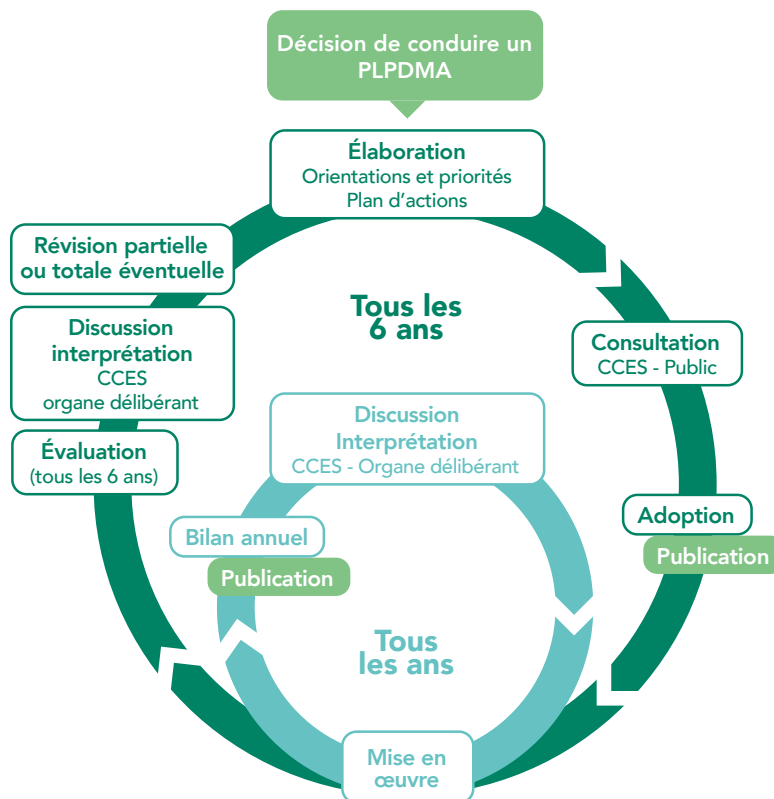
Décision de conduire un PLPDMA

Élaboration
Orientations et priorités
Plan d'actions

Révision partielle ou totale éventuelle

Tous les 6 ans

Consultation
CCES - Public

Discussion interprétation
CCES
organe délibérant

Évaluation
(tous les 6 ans)

Discussion
Interprétation
CCES - Organe délibérant

Adoption

Publication

Bilan annuel

Publication

Tous les ans

Mise en œuvre